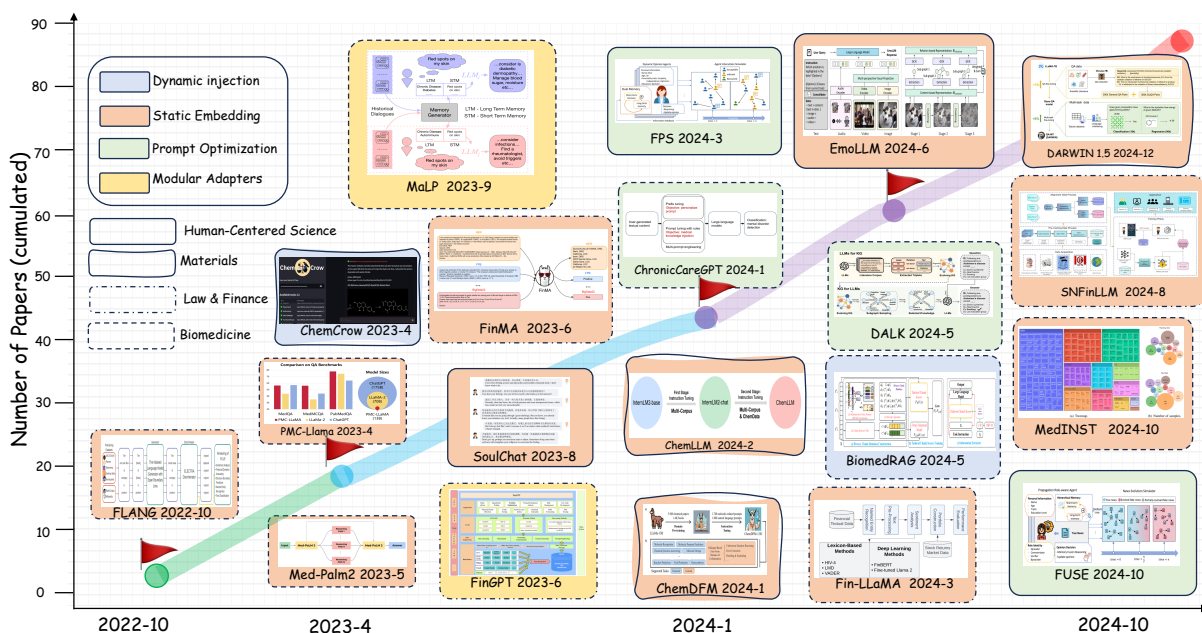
Dynamic injection
Static Embedding
Prompt Optimization
Modular Adapters

Human-Centered Science
Materials
Law & Finance
Biomedicine

Number of Papers (cumulated)

90
80
70
60
50
40
30
20
10
0

MaLP 2023-9
FPS 2024-3
EmoLLM 2024-6
DARWIN 1.5 2024-12
ChemCrow 2023-4
FinMA 2023-6
ChronicCareGPT 2024-1
SNFinLLM 2024-8
DALK 2024-5
PMC-Llama 2023-4
SoulChat 2023-8
ChemLLM 2024-2
BiomedRAG 2024-5
MedINST 2024-10
FLANG 2022-10
Med-Palm2 2023-5
FinGPT 2023-6
ChemDFM 2024-1
Fin-LLaMA 2024-3
FUSE 2024-10

2022-10
2023-4
2024-1
2024-10